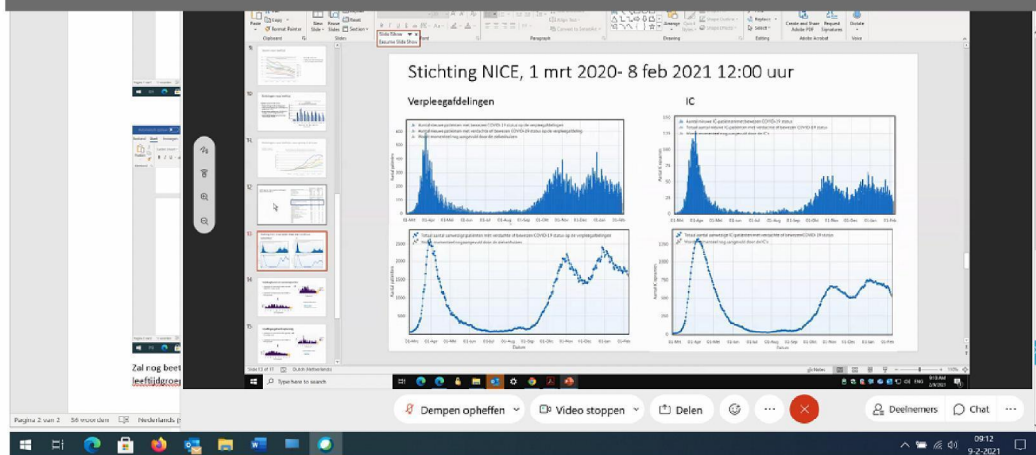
Stichting NICE, 1 mrt 2020- 8 feb 2021 12:00 uur

Verpleegafdelingen

IC

Slide Show
Resume Slide Show

Zal nog beet
leeftijdgroe

Pagina 2 van 2 36 woorden Nederlands

Type here to search

Dempen opheffen

Video stoppen

Delen

Deelnemers

Chat

09:12
9-2-2021